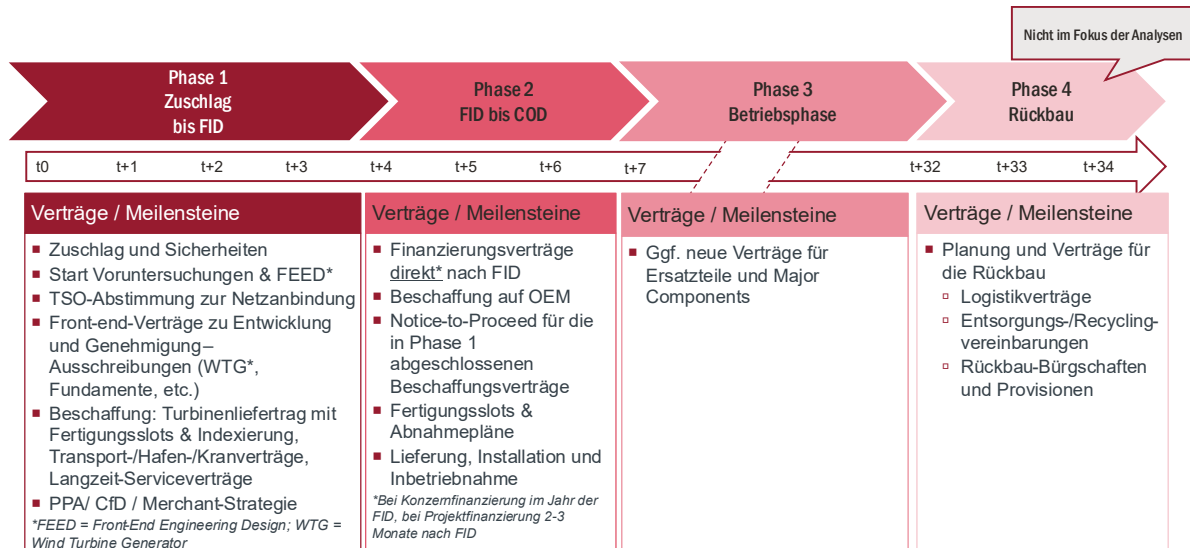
Nicht im Fokus der Analysen

Phase 1
Zuschlag
bis FID

Phase 2
FID bis COD

Phase 3
Betriebsphase

Phase 4
Rückbau

t0 t+1 t+2 t+3 t+4 t+5 t+6 t+7 t+32 t+33 t+34

Verträge / Meilensteine

- Zuschlag und Sicherheiten
- Start Voruntersuchungen & FEED*
- TSO-Abstimmung zur Netzanbindung
- Front-end-Verträge zu Entwicklung und Genehmigung– Ausschreibungen (WTG*, Fundamente, etc.)
- Beschaffung: Turbinenliefertrag mit Fertigungsslots & Indexierung, Transport-/Hafen-/Kranverträge, Langzeit-Serviceverträge
- PPA/ CfD / Merchant-Strategie

*FEED = Front-End Engineering Design; WTG = Wind Turbine Generator

Verträge / Meilensteine

- Finanzierungsverträge direkt* nach FID
- Beschaffung auf OEM
- Notice-to-Proceed für die in Phase 1 abgeschlossenen Beschaffungsverträge
- Fertigungsslots & Abnahmepläne
- Lieferung, Installation und Inbetriebnahme

*Bei Konzernfinanzierung im Jahr der FID, bei Projektfinanzierung 2-3 Monate nach FID

Verträge / Meilensteine

- Ggf. neue Verträge für Ersatzteile und Major Components

Verträge / Meilensteine

- Planung und Verträge für die Rückbau
  - Logistikverträge
  - Entsorgungs-/Recycling-vereinbarungen
  - Rückbau-Bürgschaften und Provisionen